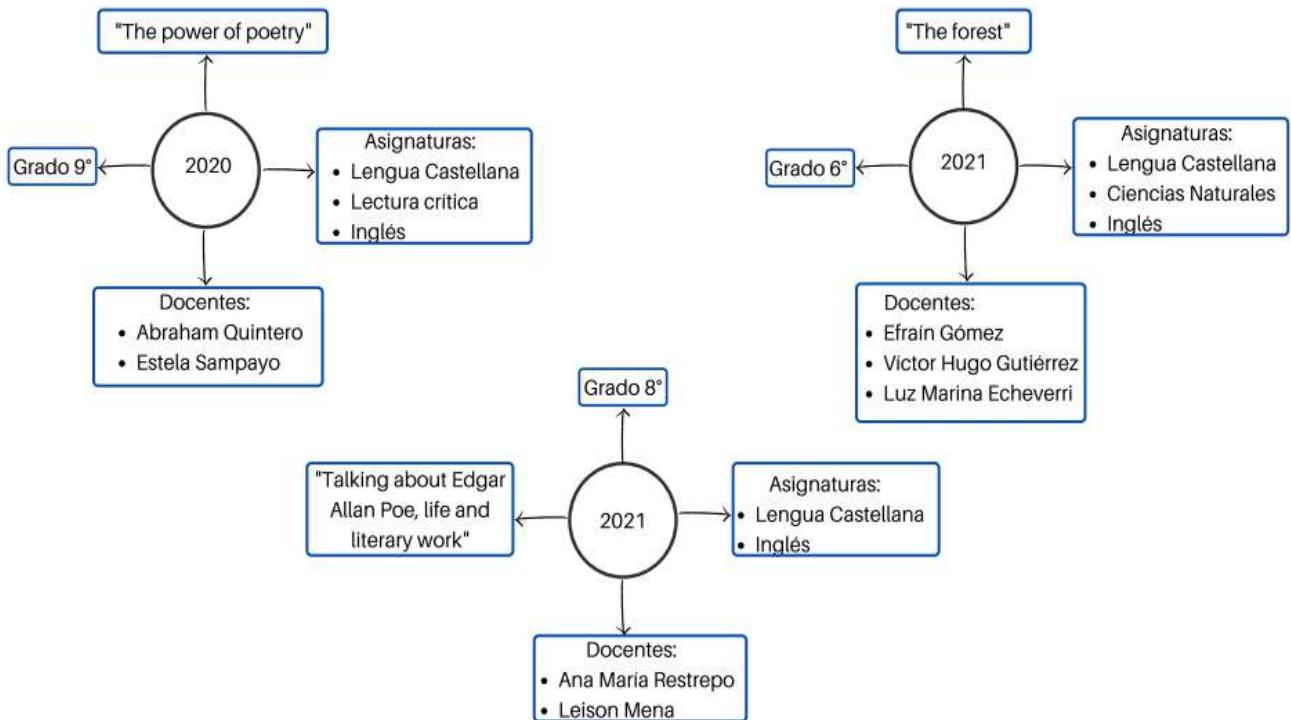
"The power of poetry"

Grado 9°

2020

Asignaturas:
- Lengua Castellana
- Lectura crítica
- Inglés

Docentes:
- Abraham Quintero
- Estela Sampayo

"The forest"

Grado 6°

2021

Asignaturas:
- Lengua Castellana
- Ciencias Naturales
- Inglés

Docentes:
- Efraín Gómez
- Víctor Hugo Gutiérrez
- Luz Marina Echeverri

Grado 8°

"Talking about Edgar Allan Poe, life and literary work"

2021

Asignaturas:
- Lengua Castellana
- Inglés

Docentes:
- Ana María Restrepo
- Leison Mena